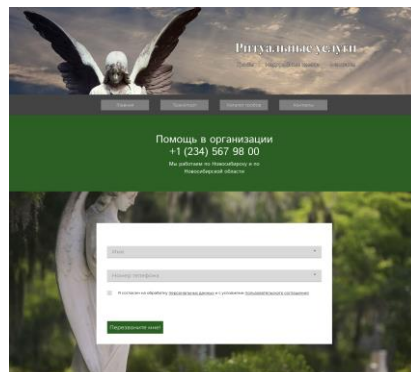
Ритуальные услуги
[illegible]

Главная | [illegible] | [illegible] | Контакты

Помощь в организации
+1 (234) 567 98 00
Мы работаем по Новосибирску и по Новосибирской области

Имя

Номер телефона

Я согласен на обработку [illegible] и с условиями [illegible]

Перезвоните мне!